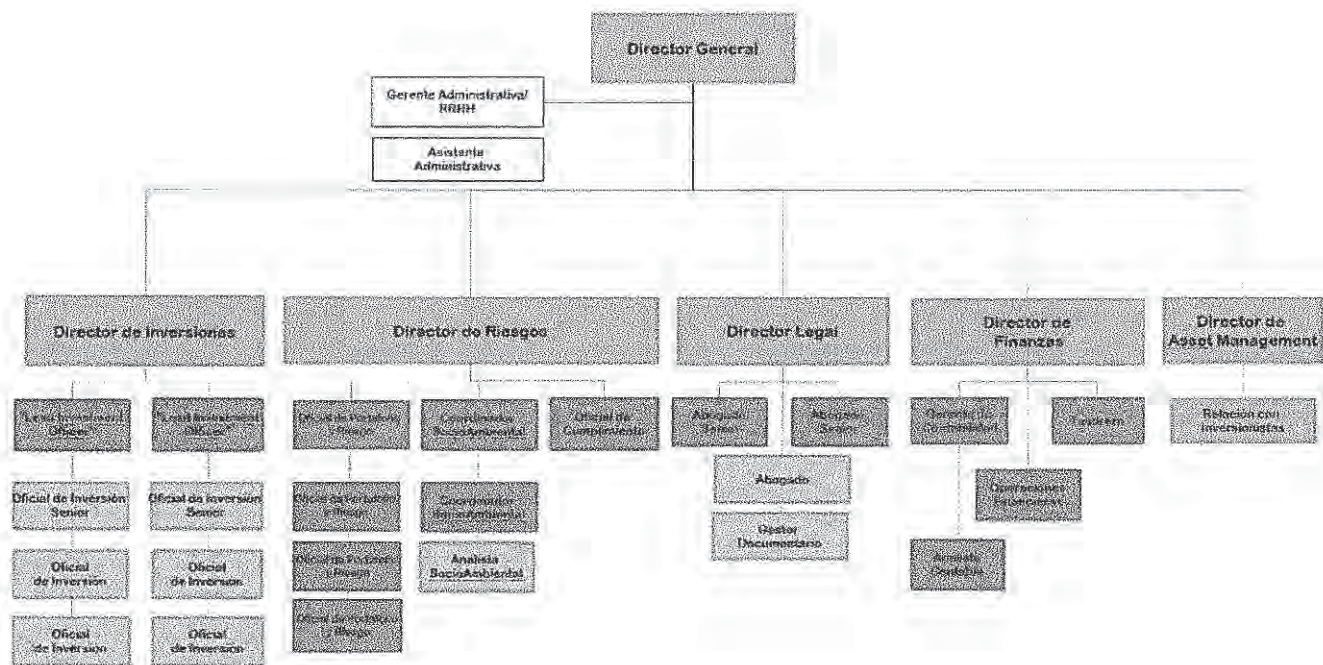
Director General

Gerente Administrativa/ RRHH

Asistente Administrativa

Director de Inversiones

"Lead Investment Officer"

Oficial de Inversión Senior

Oficial de Inversión

Oficial de Inversión

"Lead Investment Officer"

Oficial de Inversión Senior

Oficial de Inversión

Oficial de Inversión

Director de Riesgos

Oficial de Portafolio y Riesgo

Oficial de Portafolio y Riesgo

Oficial de Portafolio y Riesgo

Oficial de Portafolio y Riesgo

Cumplimiento SocioAmbiental

Coordinador SocioAmbiental

Analista SocioAmbiental

Oficial de Cumplimiento

Director Legal

Abogado Senior

Abogado Senior

Abogado

Gestor Documentario

Director de Finanzas

Gerente de Contabilidad

Analista Contable

Operaciones Financieras

Tesorero

Director de Asset Management

Relación con Inversionistas